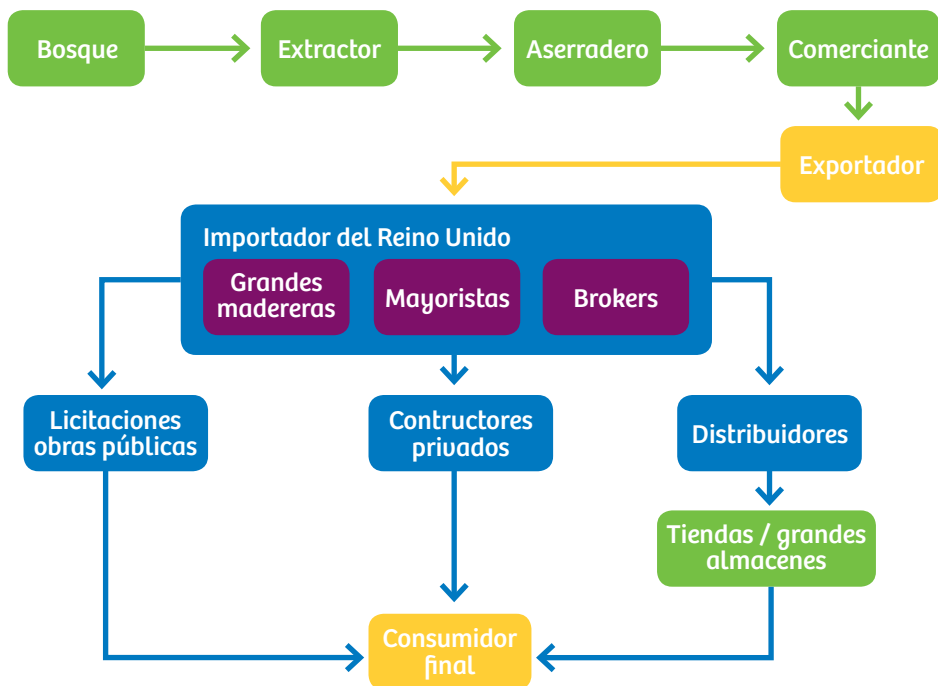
Bosque

Extractor

Aserradero

Comerciante

Exportador

Importador del Reino Unido

Grandes madereras

Mayoristas

Brokers

Licitaciones obras públicas

Contructores privados

Distribuidores

Tiendas / grandes almacenes

Consumidor final